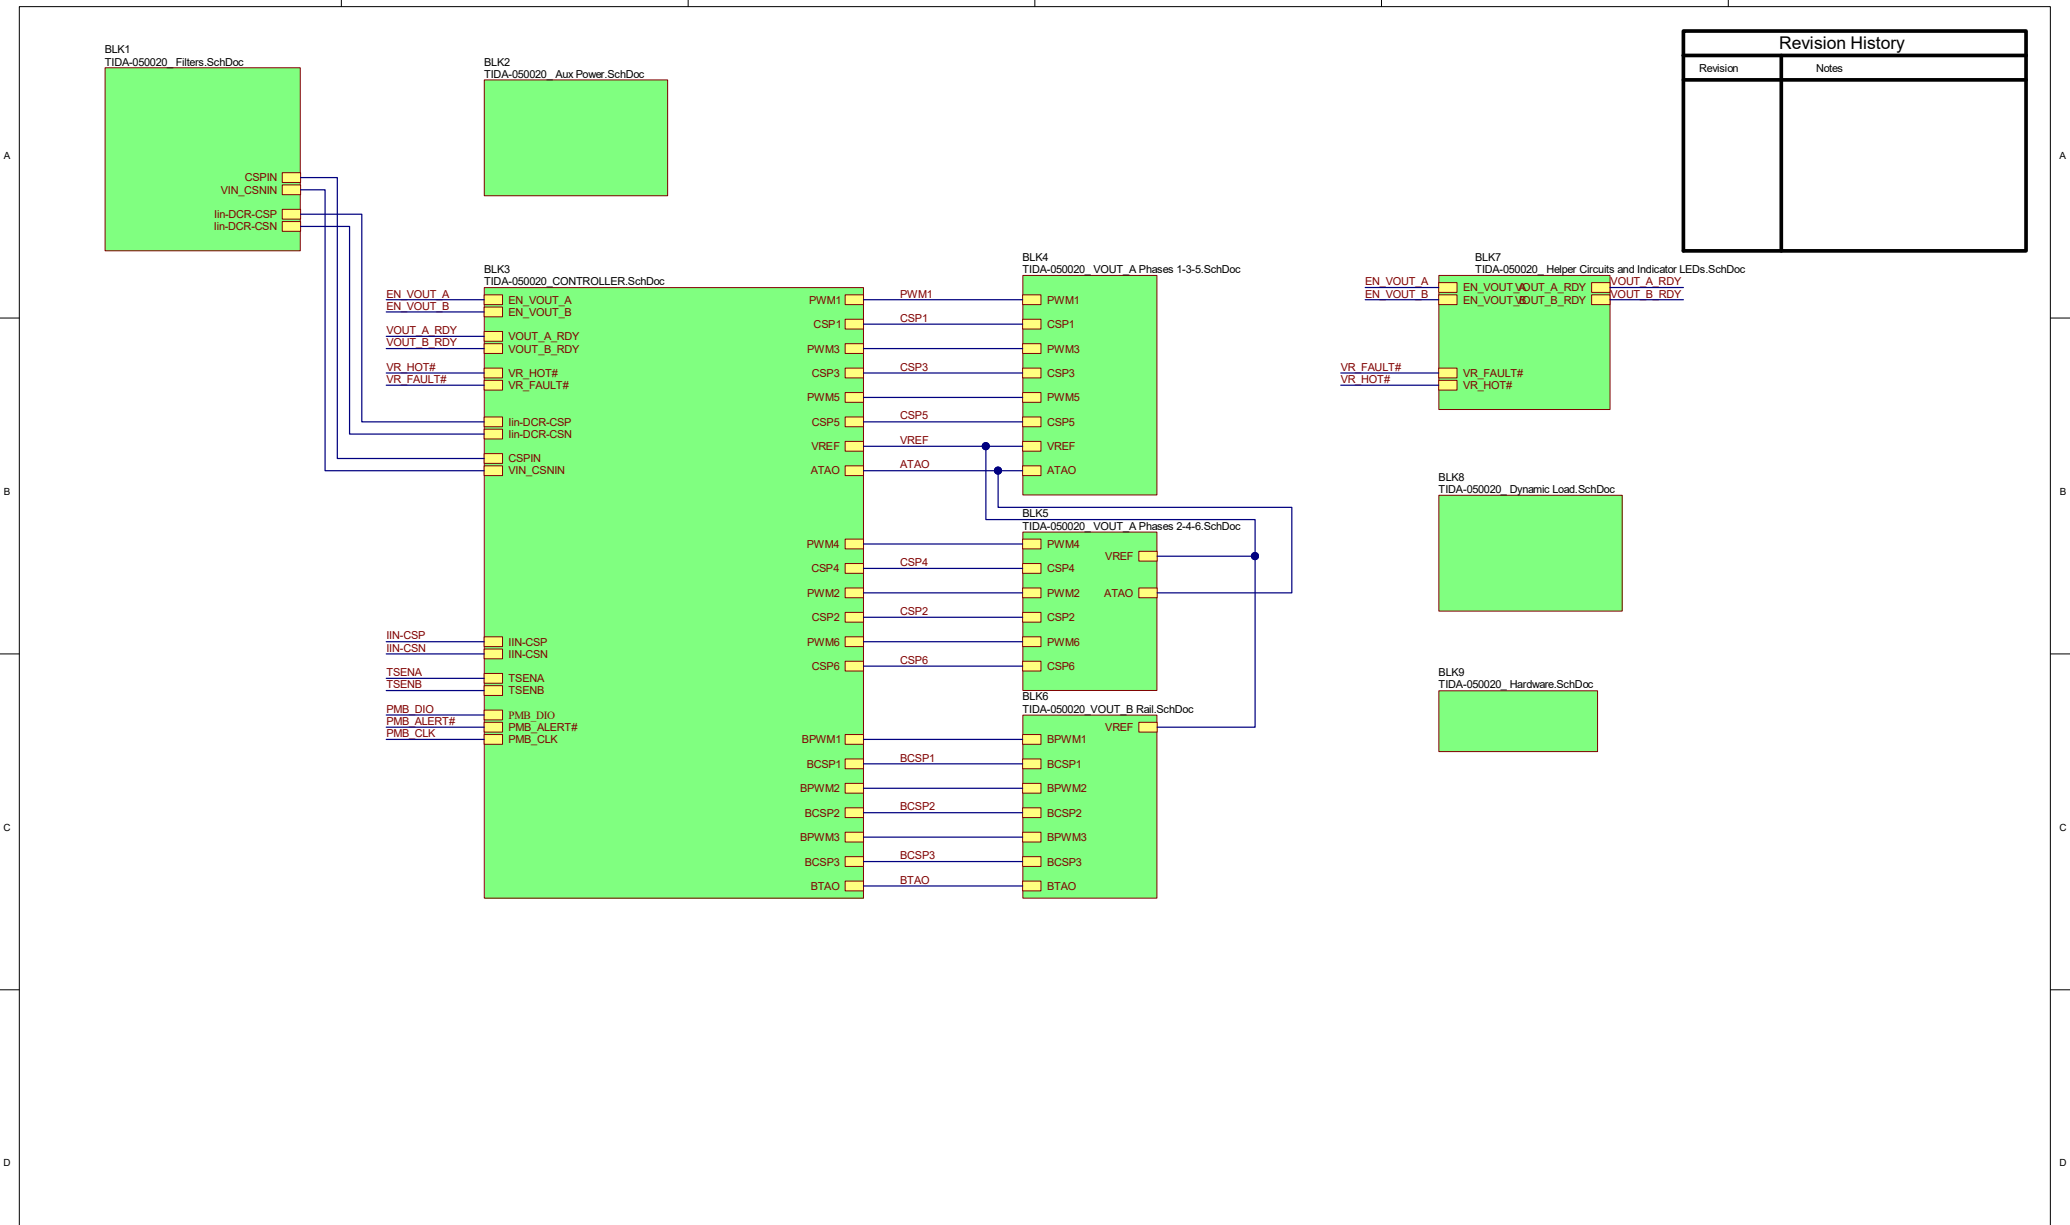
BLK1
TIDA-050020_Filters.SchDoc

CSPIN
VIN_CSNIN
Iin-DCR-CSP
Iin-DCR-CSN

BLK2
TIDA-050020_Aux Power.SchDoc

Revision History
| Revision | Notes |
|---|---|
| | |

BLK3
TIDA-050020_CONTROLLER.SchDoc

EN_VOUT_A
EN_VOUT_B
VOUT_A_RDY
VOUT_B_RDY
VR_HOT#
VR_FAULT#

EN_VOUT_A
EN_VOUT_B
VOUT_A_RDY
VOUT_B_RDY
VR_HOT#
VR_FAULT#
Iin-DCR-CSP
Iin-DCR-CSN
CSPIN
VIN_CSNIN

IIN-CSP
IIN-CSN
TSENA
TSENB
PMB_DIO
PMB_ALERT#
PMB_CLK

IIN-CSP
IIN-CSN
TSENA
TSENB
PMB_DIO
PMB_ALERT#
PMB_CLK

PWM1
CSP1
PWM3
CSP3
PWM5
CSP5
VREF
ATAO
PWM4
CSP4
PWM2
CSP2
PWM6
CSP6
BPWM1
BCSP1
BPWM2
BCSP2
BPWM3
BCSP3
BTAO

PWM1
CSP1
CSP3
CSP5
VREF
ATAO
CSP4
CSP2
CSP6
BCSP1
BCSP2
BCSP3
BTAO

BLK4
TIDA-050020_VOUT_A Phases 1-3-5.SchDoc
PWM1
CSP1
PWM3
CSP3
PWM5
CSP5
VREF
ATAO

BLK5
TIDA-050020_VOUT_A Phases 2-4-6.SchDoc
PWM4
CSP4
PWM2
CSP2
PWM6
CSP6
VREF
ATAO

BLK6
TIDA-050020_VOUT_B Rail.SchDoc
BPWM1
BCSP1
BPWM2
BCSP2
BPWM3
BCSP3
BTAO
VREF

BLK7
TIDA-050020_Helper Circuits and Indicator LEDs.SchDoc
EN_VOUT_A
EN_VOUT_B
EN_VOUT_A
EN_VOUT_B
VOUT_A_RDY
VOUT_B_RDY
VOUT_A_RDY
VOUT_B_RDY
VR_FAULT#
VR_HOT#
VR_FAULT#
VR_HOT#

BLK8
TIDA-050020_Dynamic Load.SchDoc

BLK9
TIDA-050020_Hardware.SchDoc

A
B
C
D
A
B
C
D